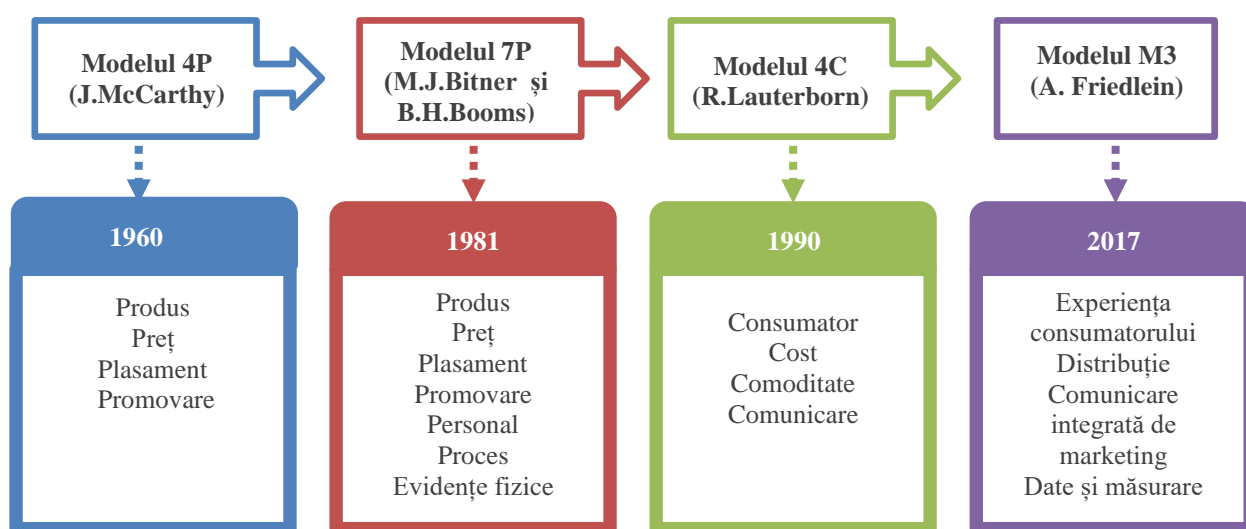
Modelul 4P
(J.McCarthy)

Modelul 7P
(M.J.Bitner și B.H.Booms)

Modelul 4C
(R.Lauterborn)

Modelul M3
(A. Friedlein)

1960

Produs
Preț
Plasament
Promovare

1981

Produs
Preț
Plasament
Promovare
Personal
Proces
Evidențe fizice

1990

Consumator
Cost
Comoditate
Comunicare

2017

Experiența consumatorului
Distribuție
Comunicare integrată de marketing
Date și măsurare